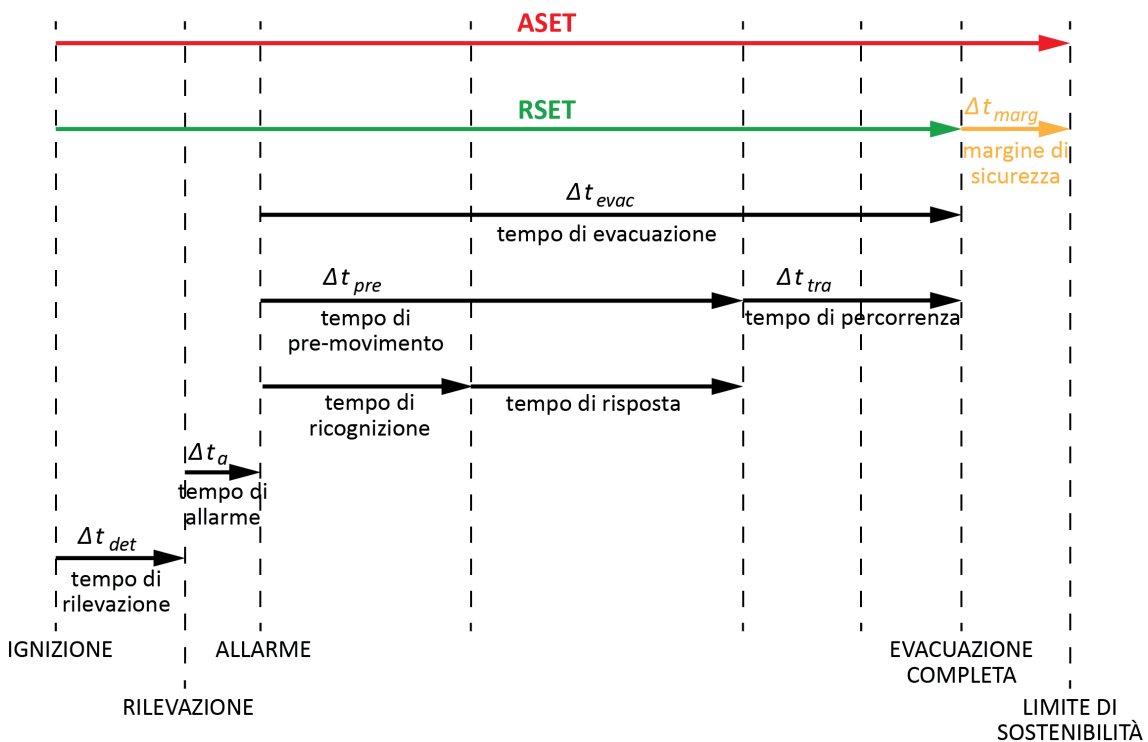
ASET

RSET

$\Delta t_{marg}$
margine di sicurezza

$\Delta t_{evac}$
tempo di evacuazione

$\Delta t_{pre}$
tempo di pre-movimento

$\Delta t_{tra}$
tempo di percorrenza

tempo di ricognizione

tempo di risposta

$\Delta t_{a}$
tempo di allarme

$\Delta t_{det}$
tempo di rilevazione

IGNIZIONE

RILEVAZIONE

ALLARME

EVACUAZIONE COMPLETA

LIMITE DI SOSTENIBILITÀ